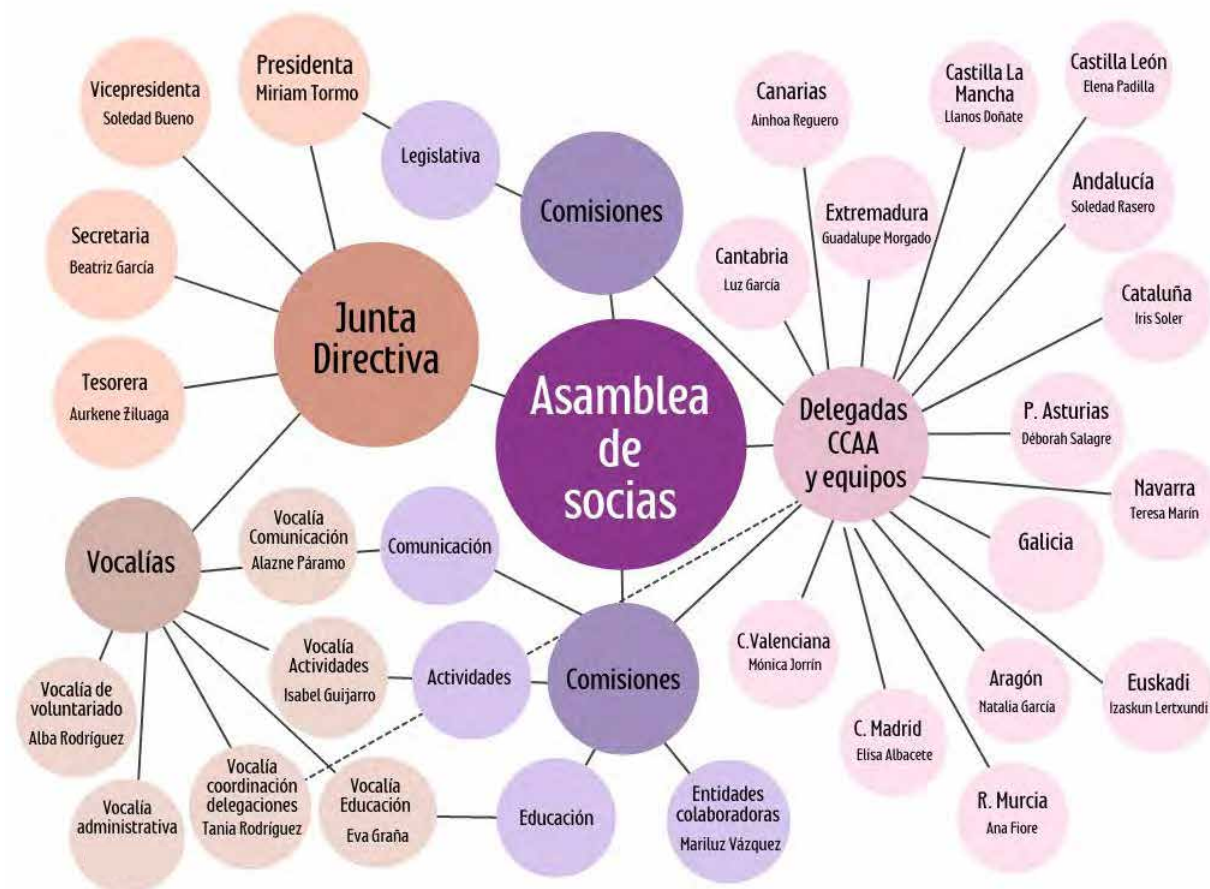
Asamblea de socias

Junta Directiva

Presidenta
Miriam Tormo

Vicepresidenta
Soledad Bueno

Secretaria
Beatriz García

Tesorera
Aurkene Ziluaga

Vocalías

Vocalía Comunicación
Alazne Páramo

Vocalía Actividades
Isabel Guijarro

Vocalía de voluntariado
Alba Rodríguez

Vocalía administrativa

Vocalía coordinación delegaciones
Tania Rodríguez

Vocalía Educación
Eva Graña

Comisiones

Legislativa

Comisiones

Comunicación

Actividades

Educación

Entidades colaboradoras
Mariluz Vázquez

Delegadas CCAA y equipos

Canarias
Ainhoa Reguero

Castilla La Mancha
Llanos Doñate

Castilla León
Elena Padilla

Extremadura
Guadalupe Morgado

Andalucía
Soledad Rasero

Cantabria
Luz García

Cataluña
Iris Soler

P. Asturias
Déborah Salagre

Navarra
Teresa Marín

Galicia

C.Valenciana
Mónica Jorrín

Aragón
Natalia García

Euskadi
Izaskun Lertxundi

C. Madrid
Elisa Albacete

R. Murcia
Ana Fiore